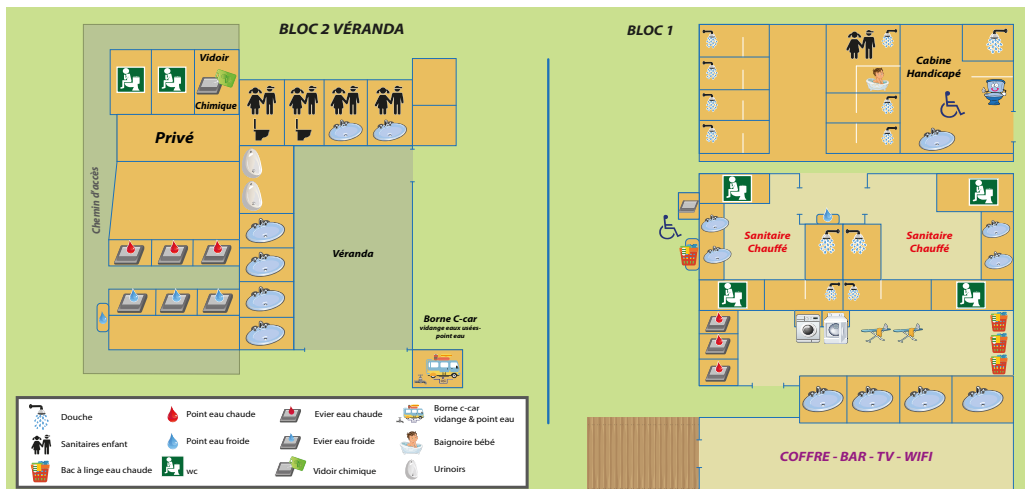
BLOC 2 VÉRANDA

BLOC 1

Vidoir

Chimique

Privé

Chemin d'accès

Véranda

Borne C-car vidange eaux usées-point eau

Cabine Handicapé

Sanitaire Chauffé

Sanitaire Chauffé

Douche
Sanitaires enfant
Bac à linge eau chaude
Point eau chaude
Point eau froide
wc
Evier eau chaude
Evier eau froide
Vidoir chimique
Borne c-car vidange & point eau
Baignoire bébé
Urinoirs

COFFRE - BAR - TV - WIFI